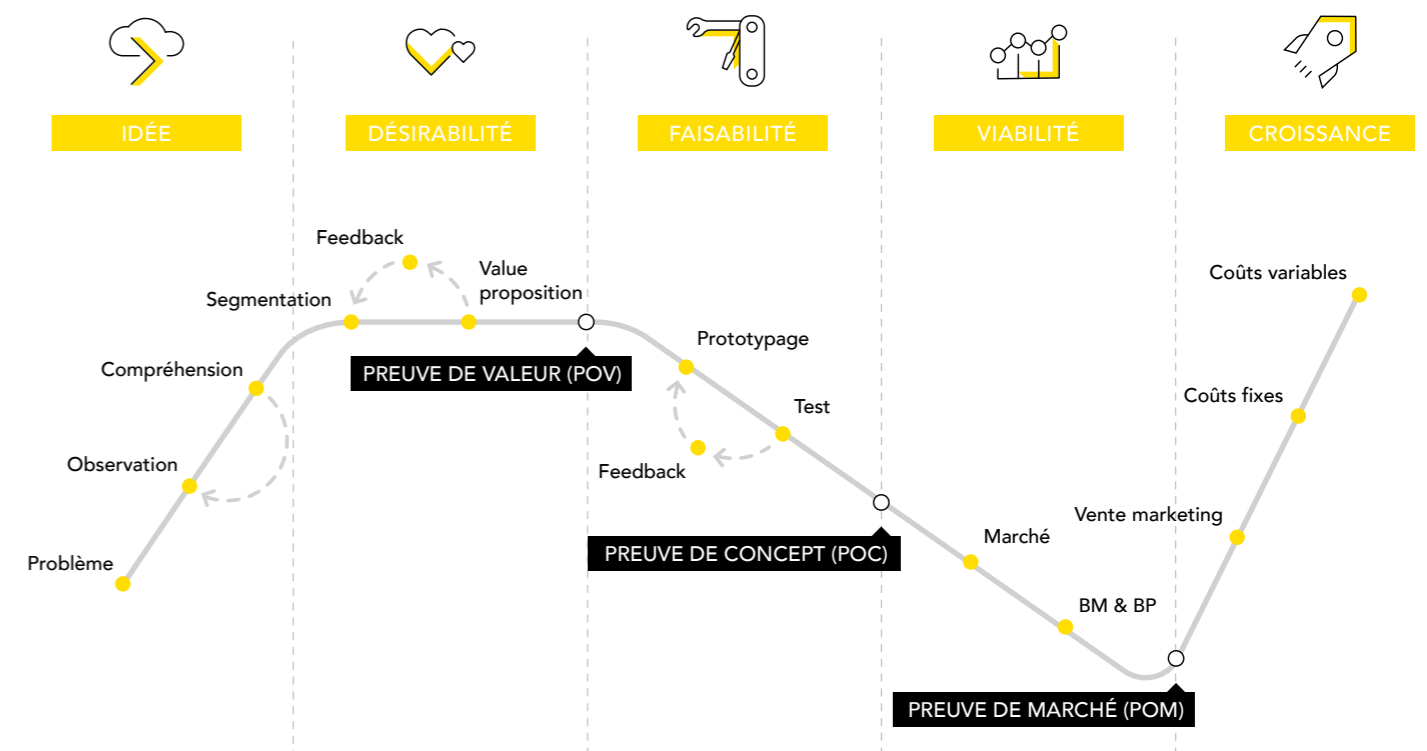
IDÉE

DÉSIRABILITÉ

FAISABILITÉ

VIABILITÉ

CROISSANCE

Feedback

Value proposition

Segmentation

Compréhension

Observation

Problème

PREUVE DE VALEUR (POV)

Prototypage

Test

Feedback

PREUVE DE CONCEPT (POC)

Marché

BM & BP

PREUVE DE MARCHÉ (POM)

Coûts variables

Coûts fixes

Vente marketing